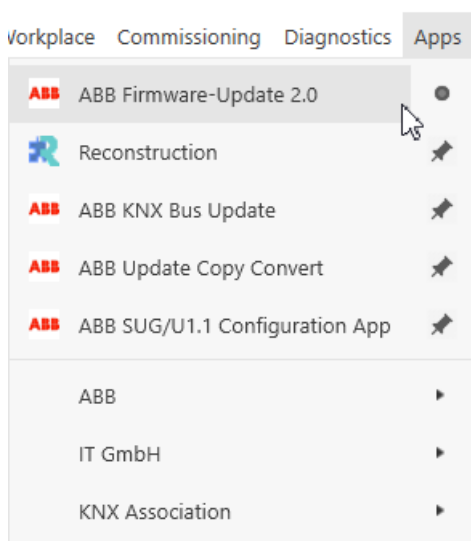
Vorkplace Commissioning Diagnostics Apps

ABB ABB Firmware-Update 2.0

Reconstruction

ABB ABB KNX Bus Update

ABB ABB Update Copy Convert

ABB ABB SUG/U1.1 Configuration App

ABB

IT GmbH

KNX Association